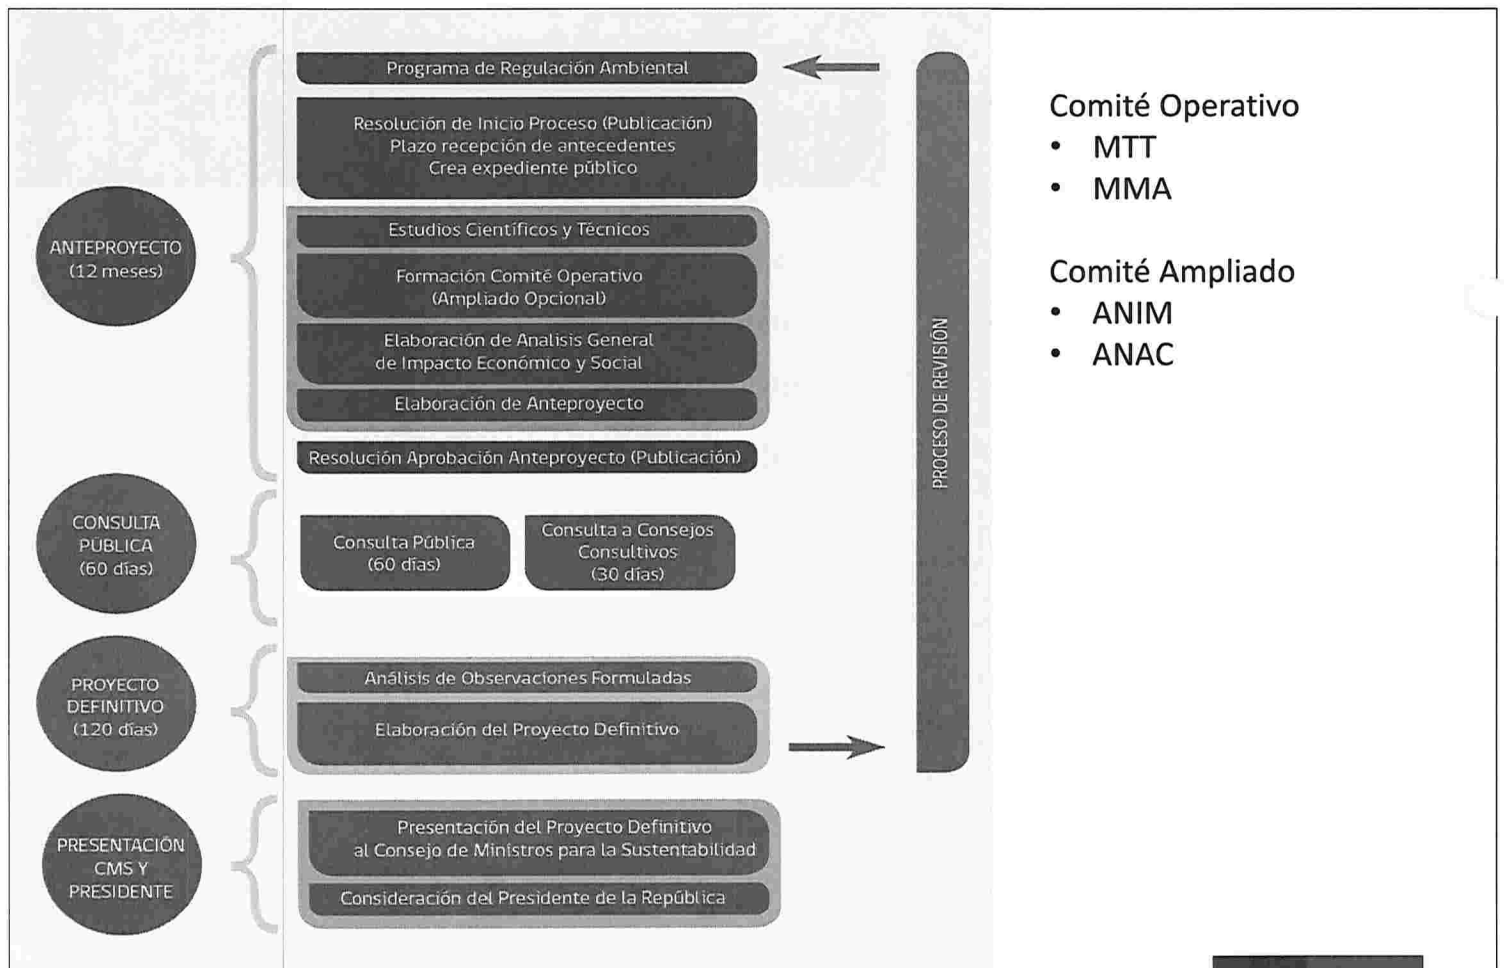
ANTEPROYECTO (12 meses)

Programa de Regulación Ambiental

Resolución de Inicio Proceso (Publicación)
Plazo recepción de antecedentes
Crea expediente público

Estudios Científicos y Técnicos

Formación Comité Operativo (Ampliado Opcional)

Elaboración de Analisis General de Impacto Económico y Social

Elaboración de Anteproyecto

Resolución Aprobación Anteproyecto (Publicación)

CONSULTA PÚBLICA (60 días)

Consulta Pública (60 días)

Consulta a Consejos Consultivos (30 días)

PROYECTO DEFINITIVO (120 días)

Análisis de Observaciones Formuladas

Elaboración del Proyecto Definitivo

PRESENTACIÓN CMS Y PRESIDENTE

Presentación del Proyecto Definitivo al Consejo de Ministros para la Sustentabilidad

Consideración del Presidente de la República

PROCESO DE REVISIÓN

Comité Operativo
• MTT
• MMA

Comité Ampliado
• ANIM
• ANAC